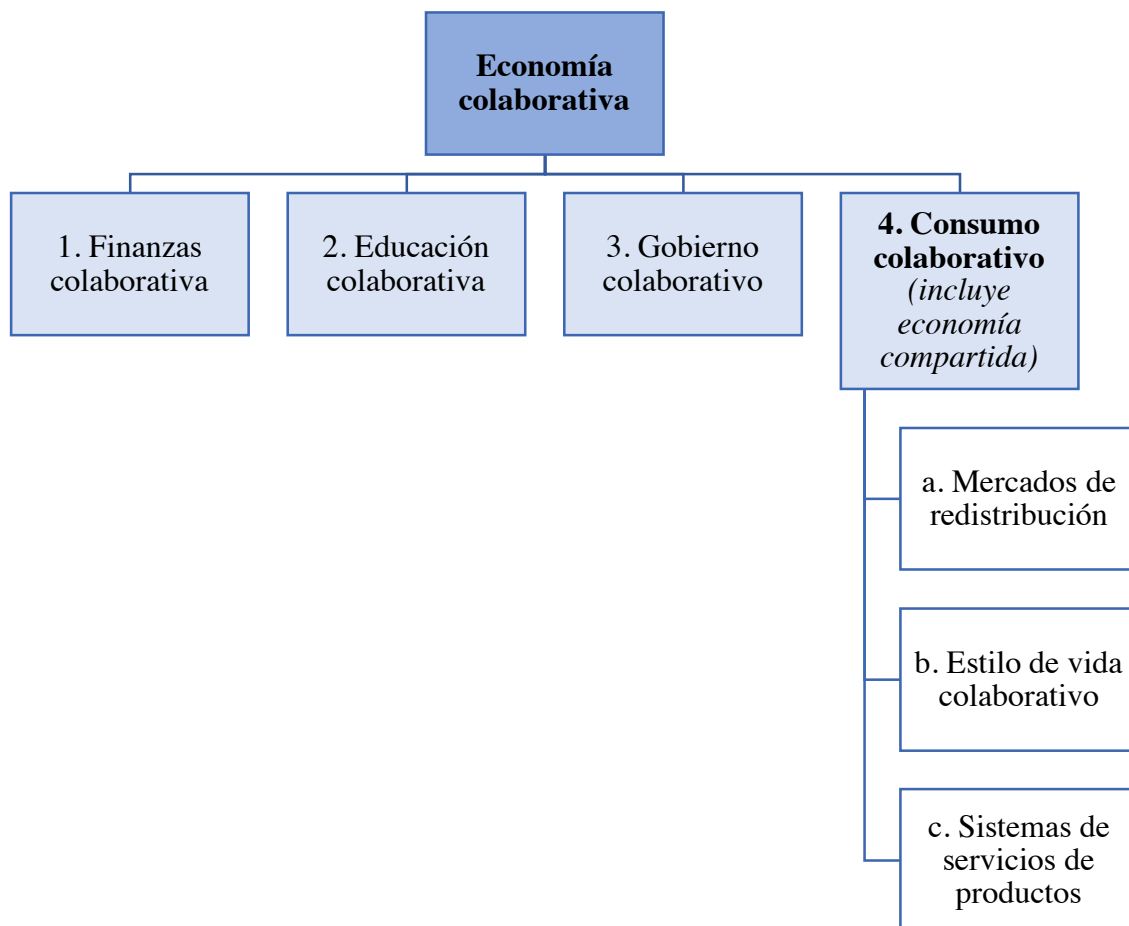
Economía colaborativa

1. Finanzas colaborativa

2. Educación colaborativa

3. Gobierno colaborativo

4. Consumo colaborativo (incluye economía compartida)

a. Mercados de redistribución

b. Estilo de vida colaborativo

c. Sistemas de servicios de productos